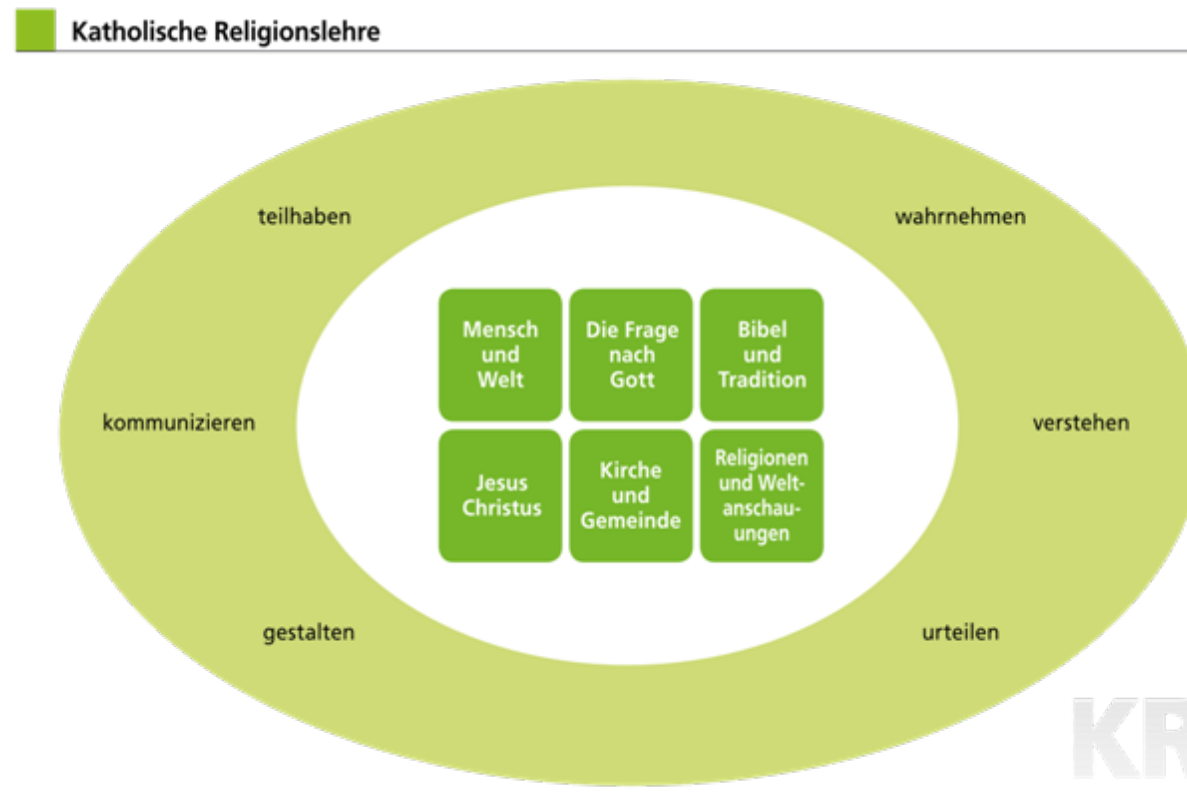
Katholische Religionslehre

teilhaben

wahrnehmen

Mensch und Welt

Die Frage nach Gott

Bibel und Tradition

kommunizieren

verstehen

Jesus Christus

Kirche und Gemeinde

Religionen und Weltanschauungen

gestalten

urteilen

KR